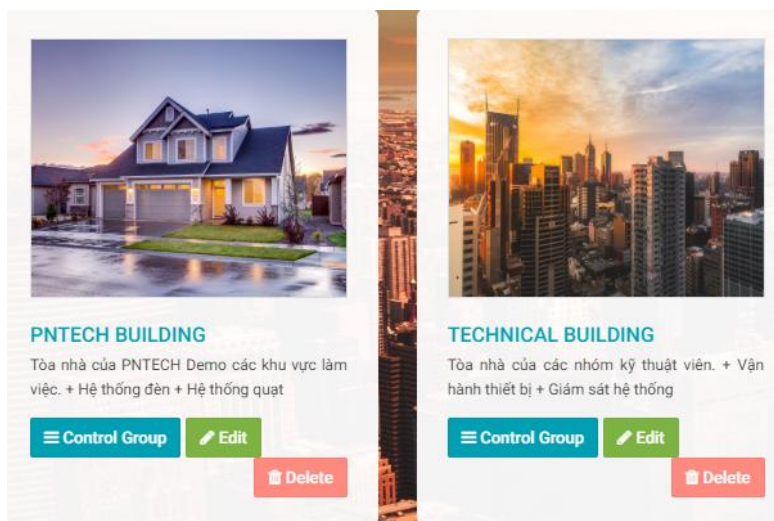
PNTECH BUILDING

Tòa nhà của PNTECH Demo các khu vực làm việc. + Hệ thống đèn + Hệ thống quạt

Control Group

Edit

Delete

TECHNICAL BUILDING

Tòa nhà của các nhóm kỹ thuật viên. + Vận hành thiết bị + Giám sát hệ thống

Control Group

Edit

Delete